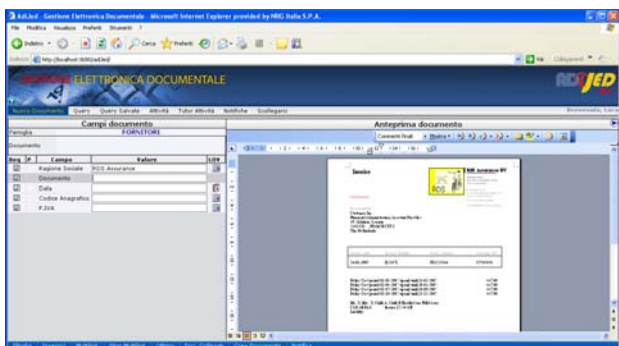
AdJed - Gestione Elettronica Documentale - Microsoft Internet Explorer provided by NRG Italia S.P.A.

File Modifica Visualizza Preferiti Strumenti ?

Indietro Cerca Preferiti

Indirizzo http://localhost:8080/adJed/

Vai Collegamenti

GESTIONE ELETTRONICA DOCUMENTALE

ADJED

Nuovo Documento Query Query Salvate Attività Tutor Attività Notifiche Scollegarsi

Benvenuto, Luca

Campi documento

Famiglia FORNITORI

Documento

| Reg | P | Campo | Valore | LUV |
|---|---|---|---|---|
| ☑ | | Ragione Sociale | RDS Assurance | |
| ☑ | | Documento | | |
| ☑ | | Data | | |
| ☑ | | Codice Anagrafico | | |
| ☑ | | P.IVA | | |

Anteprima documento

Commenti finali

Invoice

RDS Assurance BV

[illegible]